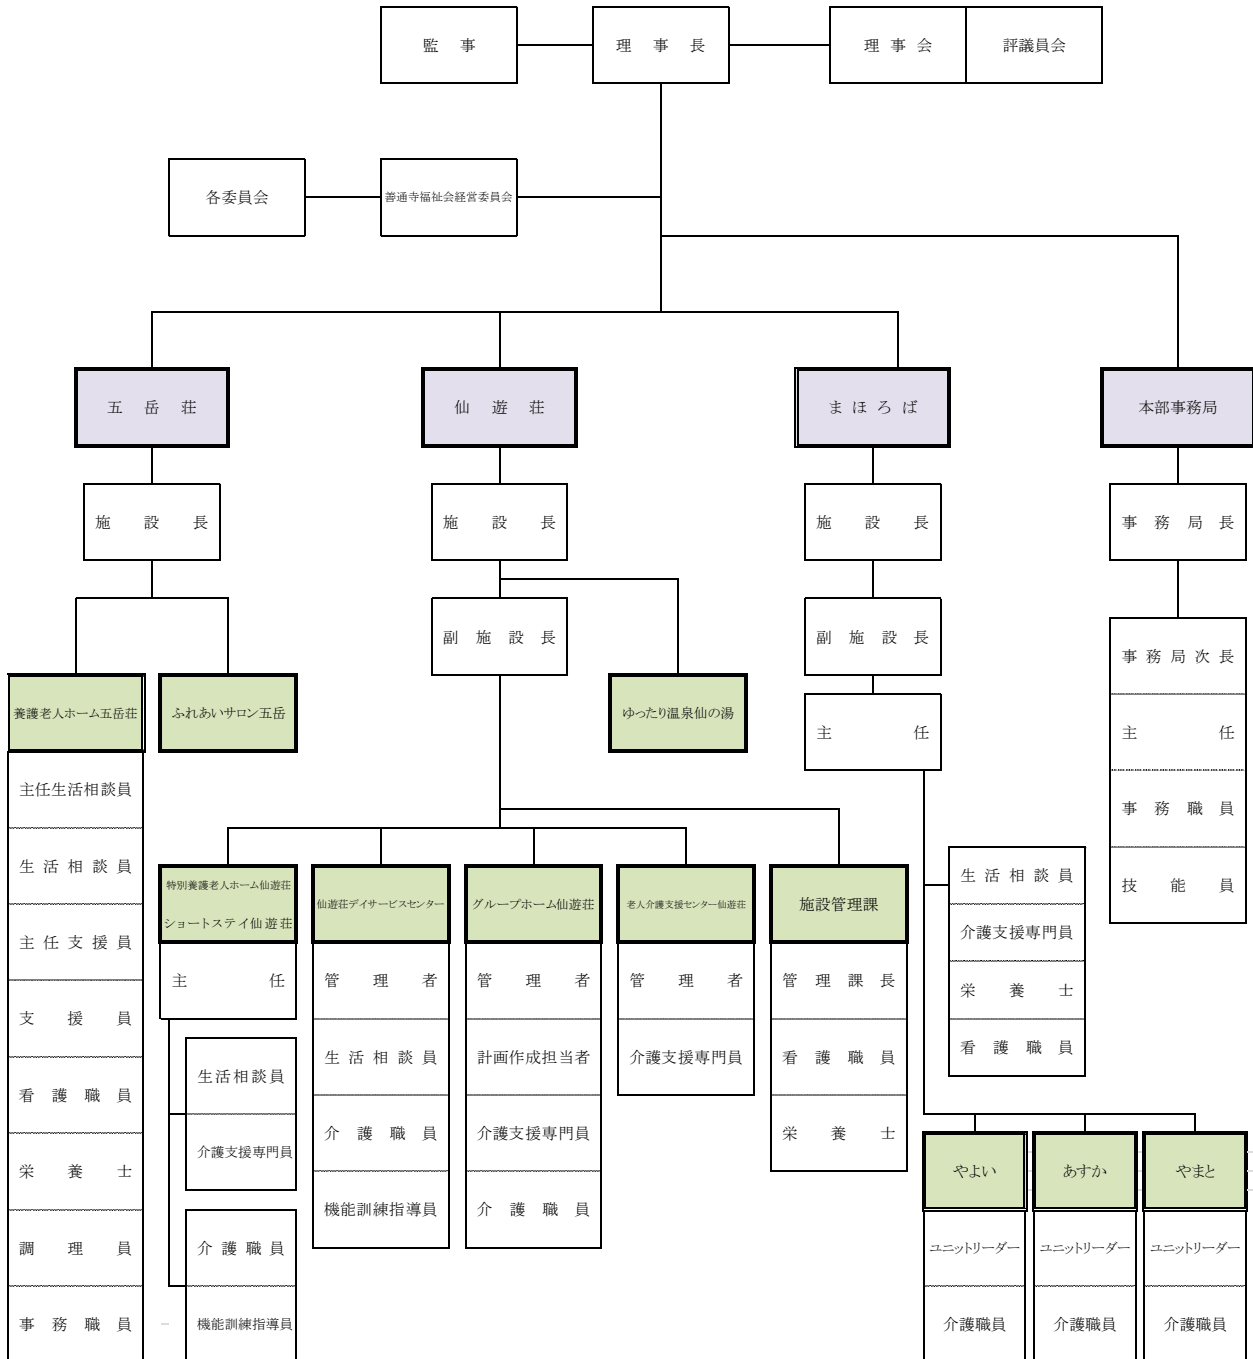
監　事

理　事　長

理　事　会

評議員会

各委員会

善通寺福祉会経営委員会

五　岳　荘

施　設　長

養護老人ホーム五岳荘

主任生活相談員

生　活　相　談　員

主　任　支　援　員

支　援　員

看　護　職　員

栄　養　士

調　理　員

事　務　職　員

ふれあいサロン五岳

仙　遊　荘

施　設　長

副　施　設　長

ゆったり温泉仙の湯

特別養護老人ホーム仙遊荘
ショートステイ仙遊荘

主　任

生活相談員

介護支援専門員

介　護　職　員

機能訓練指導員

仙遊荘デイサービスセンター

管　理　者

生　活　相　談　員

介　護　職　員

機能訓練指導員

グループホーム仙遊荘

管　理　者

計画作成担当者

介護支援専門員

介　護　職　員

老人介護支援センター仙遊荘

管　理　者

介護支援専門員

施設管理課

管　理　課　長

看　護　職　員

栄　養　士

まほろば

施　設　長

副　施　設　長

主　任

生　活　相　談　員

介護支援専門員

栄　養　士

看　護　職　員

やよい

ユニットリーダー

介護職員

あすか

ユニットリーダー

介護職員

やまと

ユニットリーダー

介護職員

本部事務局

事　務　局　長

事　務　局　次　長

主　任

事　務　職　員

技　能　員